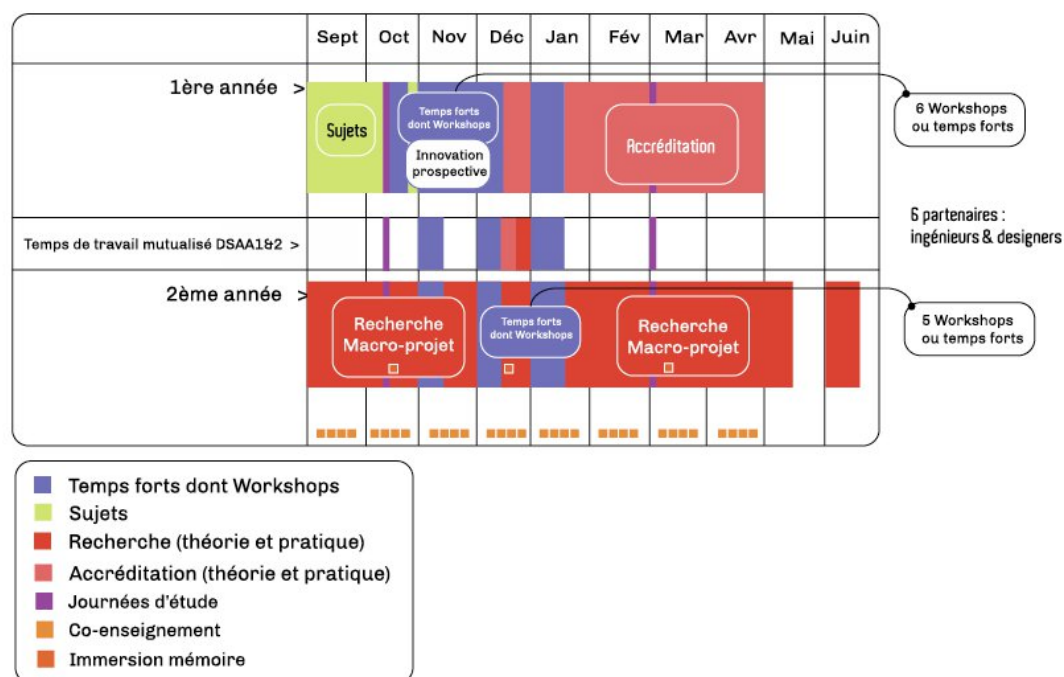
| | Sept | Oct | Nov | Déc | Jan | Fév | Mar | Avr | Mai | Juin |
|---|---|---|---|---|---|---|---|---|---|---|
| 1ère année > | | | | | | | | | | |
| Temps de travail mutualisé DSAA1&2 > | | | | | | | | | | |
| 2ème année > | | | | | | | | | | |

Sujets

Temps forts dont Workshops

Innovation prospective

Accréditation

6 Workshops ou temps forts

6 partenaires : ingénieurs & designers

Recherche Macro-projet

Temps forts dont Workshops

Recherche Macro-projet

5 Workshops ou temps forts

Temps forts dont Workshops
Sujets
Recherche (théorie et pratique)
Accréditation (théorie et pratique)
Journées d'étude
Co-enseignement
Immersion mémoire